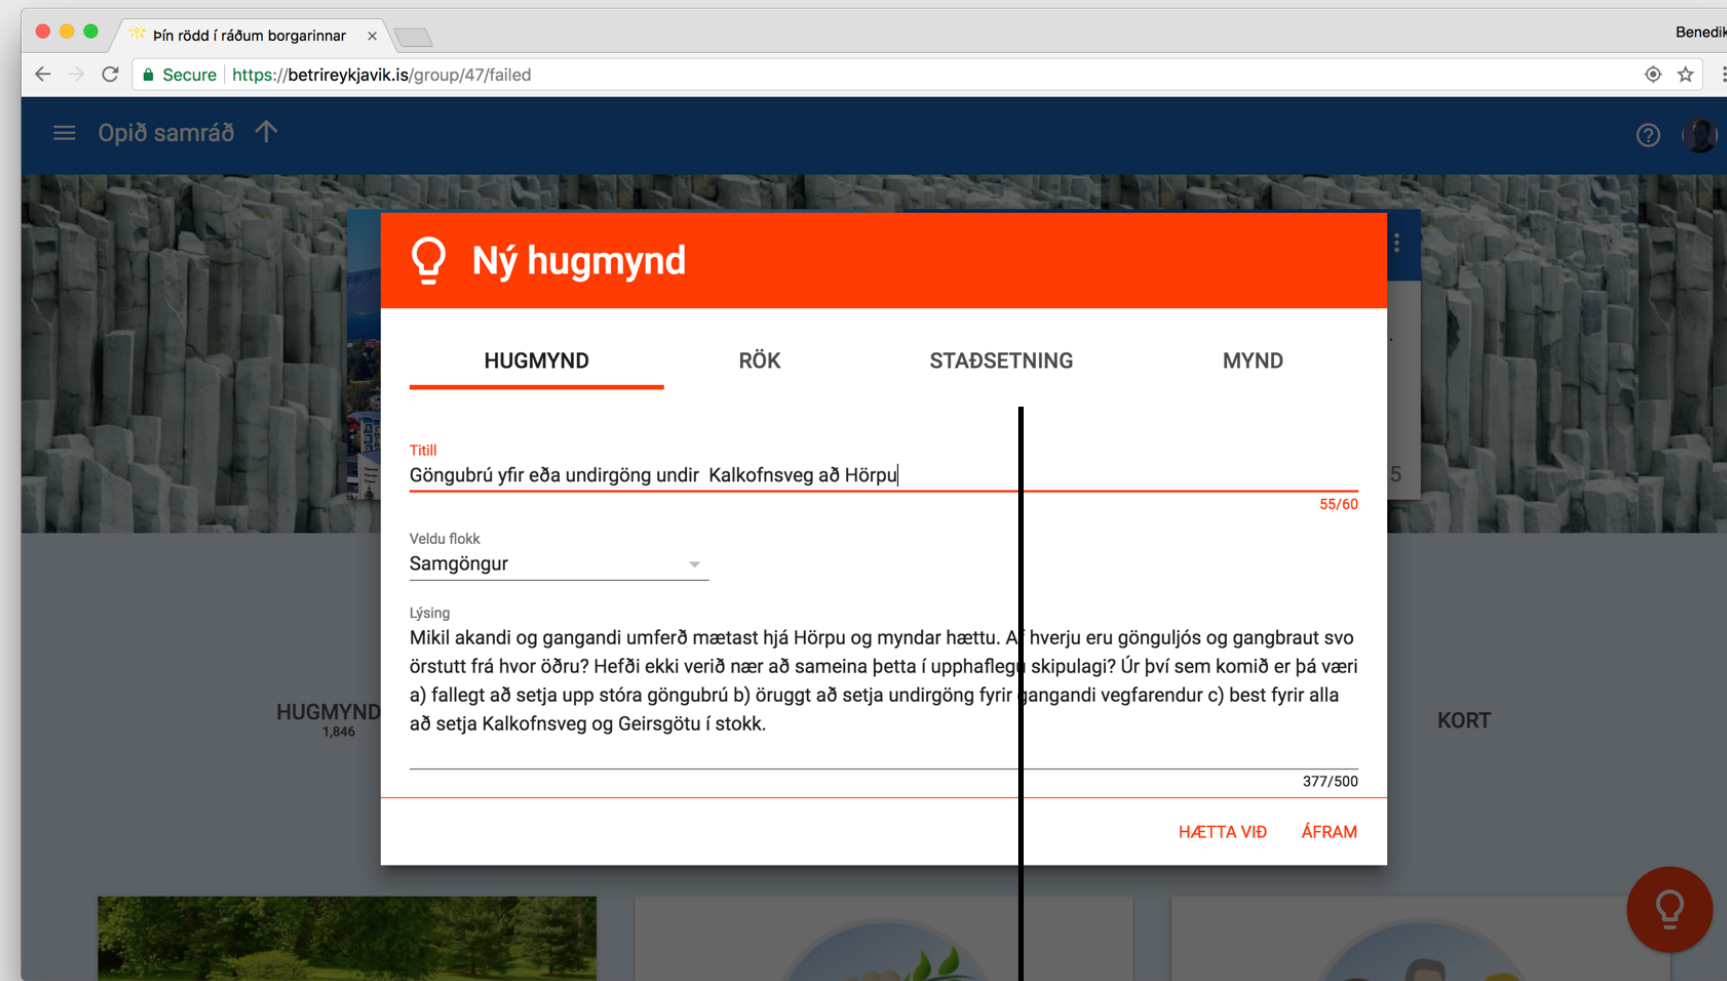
Þín rödd í ráðum borgarinnar ×

Benedik

Secure https://betrireykjavik.is/group/47/failed

Opið samráð

Ný hugmynd

HUGMYND RÖK STAÐSETNING MYND

Titill
Göngubrú yfir eða undirgöng undir Kalkofnsveg að Hörpu
55/60

Veldu flokk
Samgöngur

Lýsing
Mikil akandi og gangandi umferð mætast hjá Hörpu og myndar hættu. A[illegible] hverju eru gönguljós og gangbraut svo örstutt frá hvor öðru? Hefði ekki verið nær að sameina þetta í upphafleg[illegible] skipulagi? Úr því sem komið er þá væri a) fallegt að setja upp stóra göngubrú b) öruggt að setja undirgöng fyrir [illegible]angandi vegfarendur c) best fyrir alla að setja Kalkofnsveg og Geirsgötu í stokk.
377/500

HÆTTA VIÐ ÁFRAM

HUGMYND
1,846

KORT